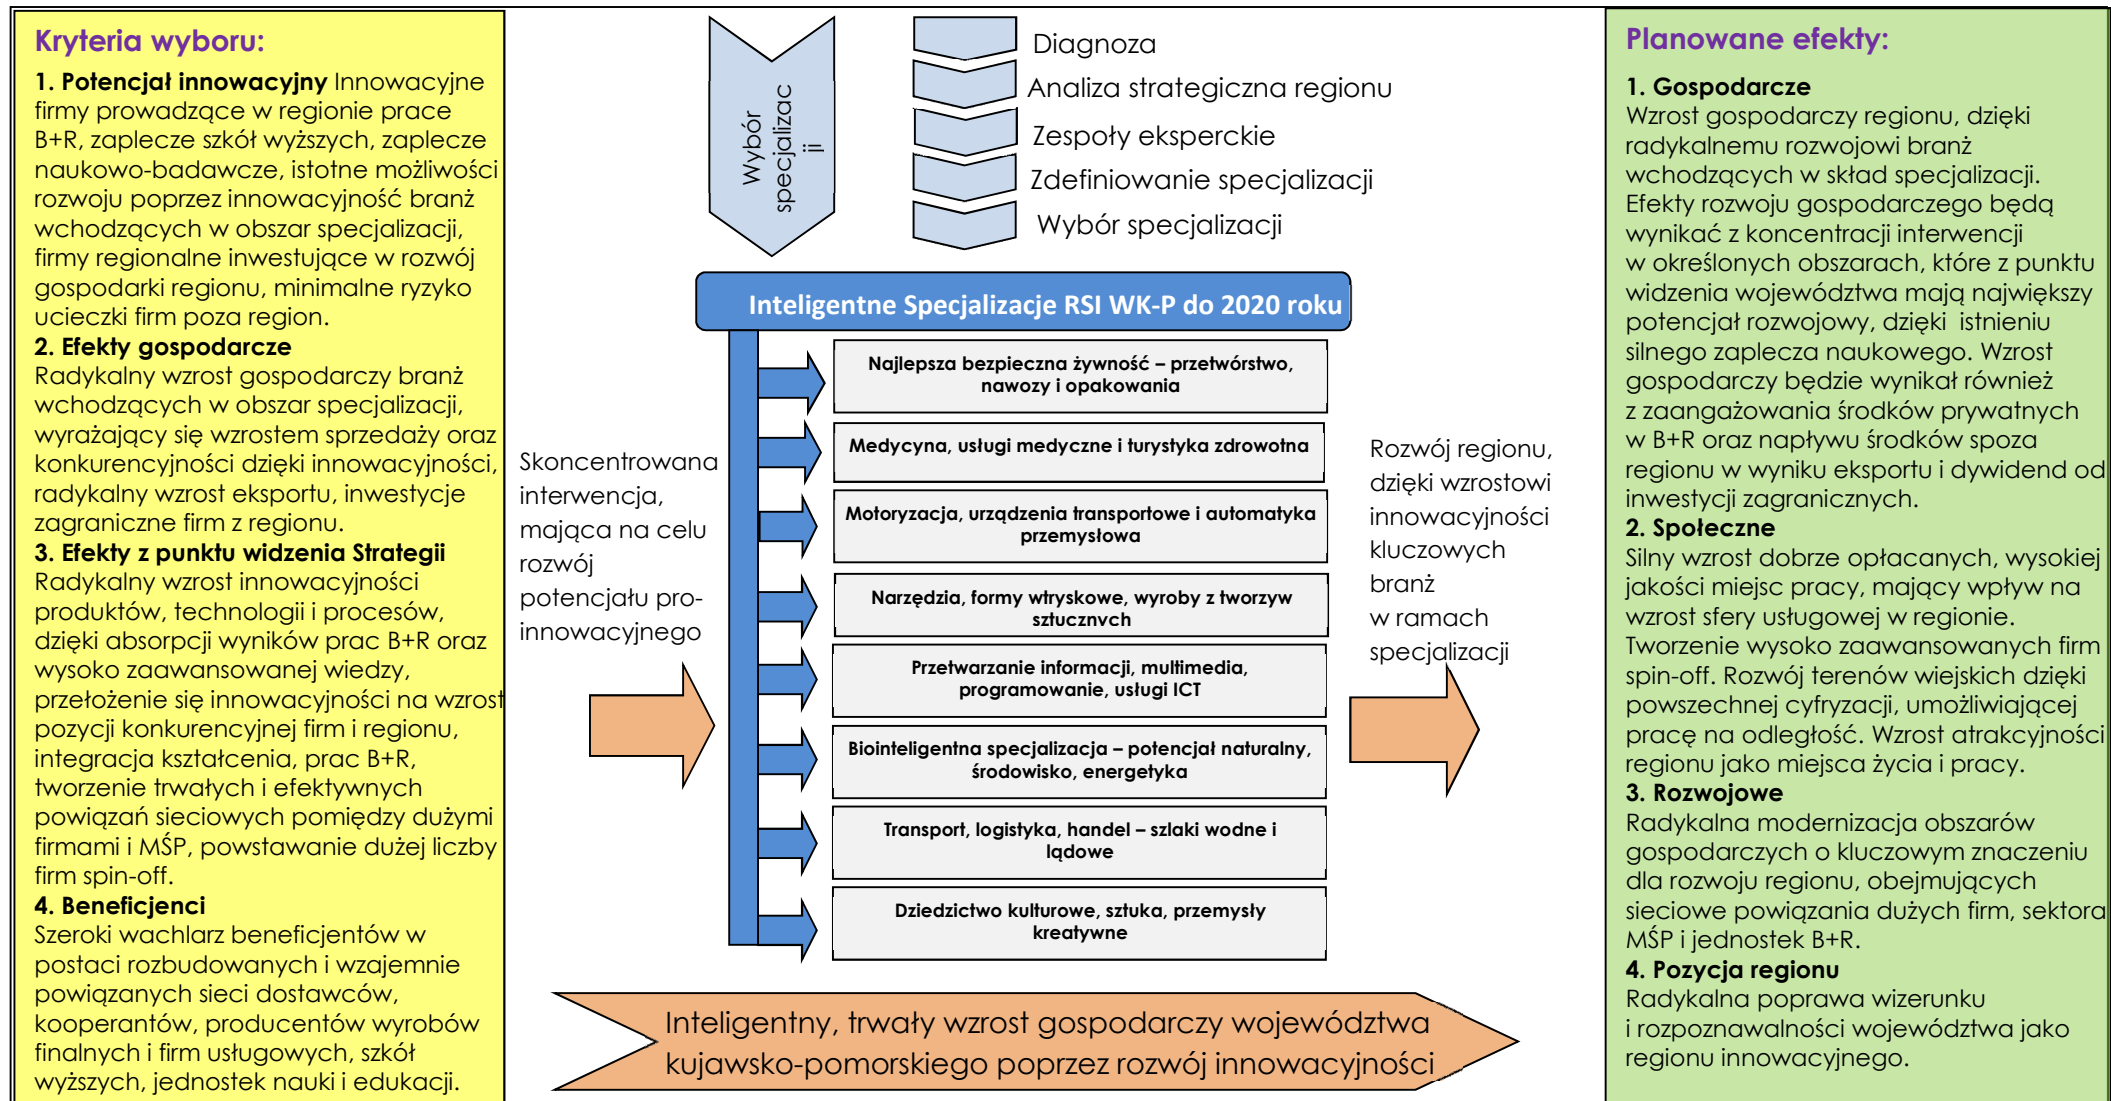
Kryteria wyboru:

1. Potencjał innowacyjny Innowacyjne firmy prowadzące w regionie prace B+R, zaplecze szkół wyższych, zaplecze naukowo-badawcze, istotne możliwości rozwoju poprzez innowacyjność branż wchodzących w obszar specjalizacji, firmy regionalne inwestujące w rozwój gospodarki regionu, minimalne ryzyko ucieczki firm poza region.
2. Efekty gospodarcze
Radykalny wzrost gospodarczy branż wchodzących w obszar specjalizacji, wyrażający się wzrostem sprzedaży oraz konkurencyjności dzięki innowacyjności, radykalny wzrost eksportu, inwestycje zagraniczne firm z regionu.
3. Efekty z punktu widzenia Strategii
Radykalny wzrost innowacyjności produktów, technologii i procesów, dzięki absorpcji wyników prac B+R oraz wysoko zaawansowanej wiedzy, przełożenie się innowacyjności na wzrost pozycji konkurencyjnej firm i regionu, integracja kształcenia, prac B+R, tworzenie trwałych i efektywnych powiązań sieciowych pomiędzy dużymi firmami i MŚP, powstawanie dużej liczby firm spin-off.
4. Beneficjenci
Szeroki wachlarz beneficjentów w postaci rozbudowanych i wzajemnie powiązanych sieci dostawców, kooperantów, producentów wyrobów finalnych i firm usługowych, szkół wyższych, jednostek nauki i edukacji.

Wybór specjalizac ji

Diagnoza
Analiza strategiczna regionu
Zespoły eksperckie
Zdefiniowanie specjalizacji
Wybór specjalizacji

Inteligentne Specjalizacje RSI WK-P do 2020 roku

Skoncentrowana interwencja, mająca na celu rozwój potencjału pro-innowacyjnego

Najlepsza bezpieczna żywność – przetwórstwo, nawozy i opakowania
Medycyna, usługi medyczne i turystyka zdrowotna
Motoryzacja, urządzenia transportowe i automatyka przemysłowa
Narzędzia, formy wtryskowe, wyroby z tworzyw sztucznych
Przetwarzanie informacji, multimedia, programowanie, usługi ICT
Biointeligentna specjalizacja – potencjał naturalny, środowisko, energetyka
Transport, logistyka, handel – szlaki wodne i lądowe
Dziedzictwo kulturowe, sztuka, przemysły kreatywne

Rozwój regionu, dzięki wzrostowi innowacyjności kluczowych branż w ramach specjalizacji

Inteligentny, trwały wzrost gospodarczy województwa kujawsko-pomorskiego poprzez rozwój innowacyjności

Planowane efekty:

1. Gospodarcze
Wzrost gospodarczy regionu, dzięki radykalnemu rozwojowi branż wchodzących w skład specjalizacji. Efekty rozwoju gospodarczego będą wynikać z koncentracji interwencji w określonych obszarach, które z punktu widzenia województwa mają największy potencjał rozwojowy, dzięki istnieniu silnego zaplecza naukowego. Wzrost gospodarczy będzie wynikał również z zaangażowania środków prywatnych w B+R oraz napływu środków spoza regionu w wyniku eksportu i dywidend od inwestycji zagranicznych.
2. Społeczne
Silny wzrost dobrze opłacanych, wysokiej jakości miejsc pracy, mający wpływ na wzrost sfery usługowej w regionie. Tworzenie wysoko zaawansowanych firm spin-off. Rozwój terenów wiejskich dzięki powszechnej cyfryzacji, umożliwiającej pracę na odległość. Wzrost atrakcyjności regionu jako miejsca życia i pracy.
3. Rozwojowe
Radykalna modernizacja obszarów gospodarczych o kluczowym znaczeniu dla rozwoju regionu, obejmujących sieciowe powiązania dużych firm, sektora MŚP i jednostek B+R.
4. Pozycja regionu
Radykalna poprawa wizerunku i rozpoznawalności województwa jako regionu innowacyjnego.